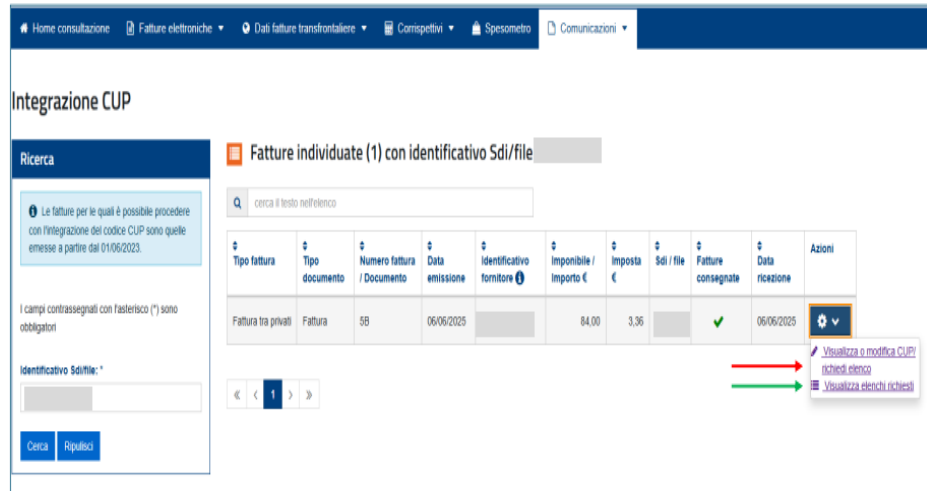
Home consultazione | Fatture elettroniche ▾ | Dati fatture transfrontaliere ▾ | Corrispettivi ▾ | Spesometro | Comunicazioni ▾

Integrazione CUP

Ricerca

Le fatture per le quali è possibile procedere con l'integrazione del codice CUP sono quelle emesse a partire dal 01/06/2023.

I campi contrassegnati con l'asterisco (*) sono obbligatori

Identificativo Sdi/file: *

Cerca Ripulisci

Fatture individuate (1) con identificativo Sdi/file

cerca il testo nell'elenco

| Tipo fattura | Tipo documento | Numero fattura / Documento | Data emissione | Identificativo fornitore | Imponibile / Importo € | Imposta € | Sdi / file | Fatture consegnate | Data ricezione | Azioni |
|---|---|---|---|---|---|---|---|---|---|---|
| Fattura tra privati | Fattura | 5B | 06/06/2025 | | 84,00 | 3,36 | | ✔ | 06/06/2025 | |

« ‹ 1 › »

Visualizza o modifica CUP/ richiedi elenco
Visualizza elenchi richiesti